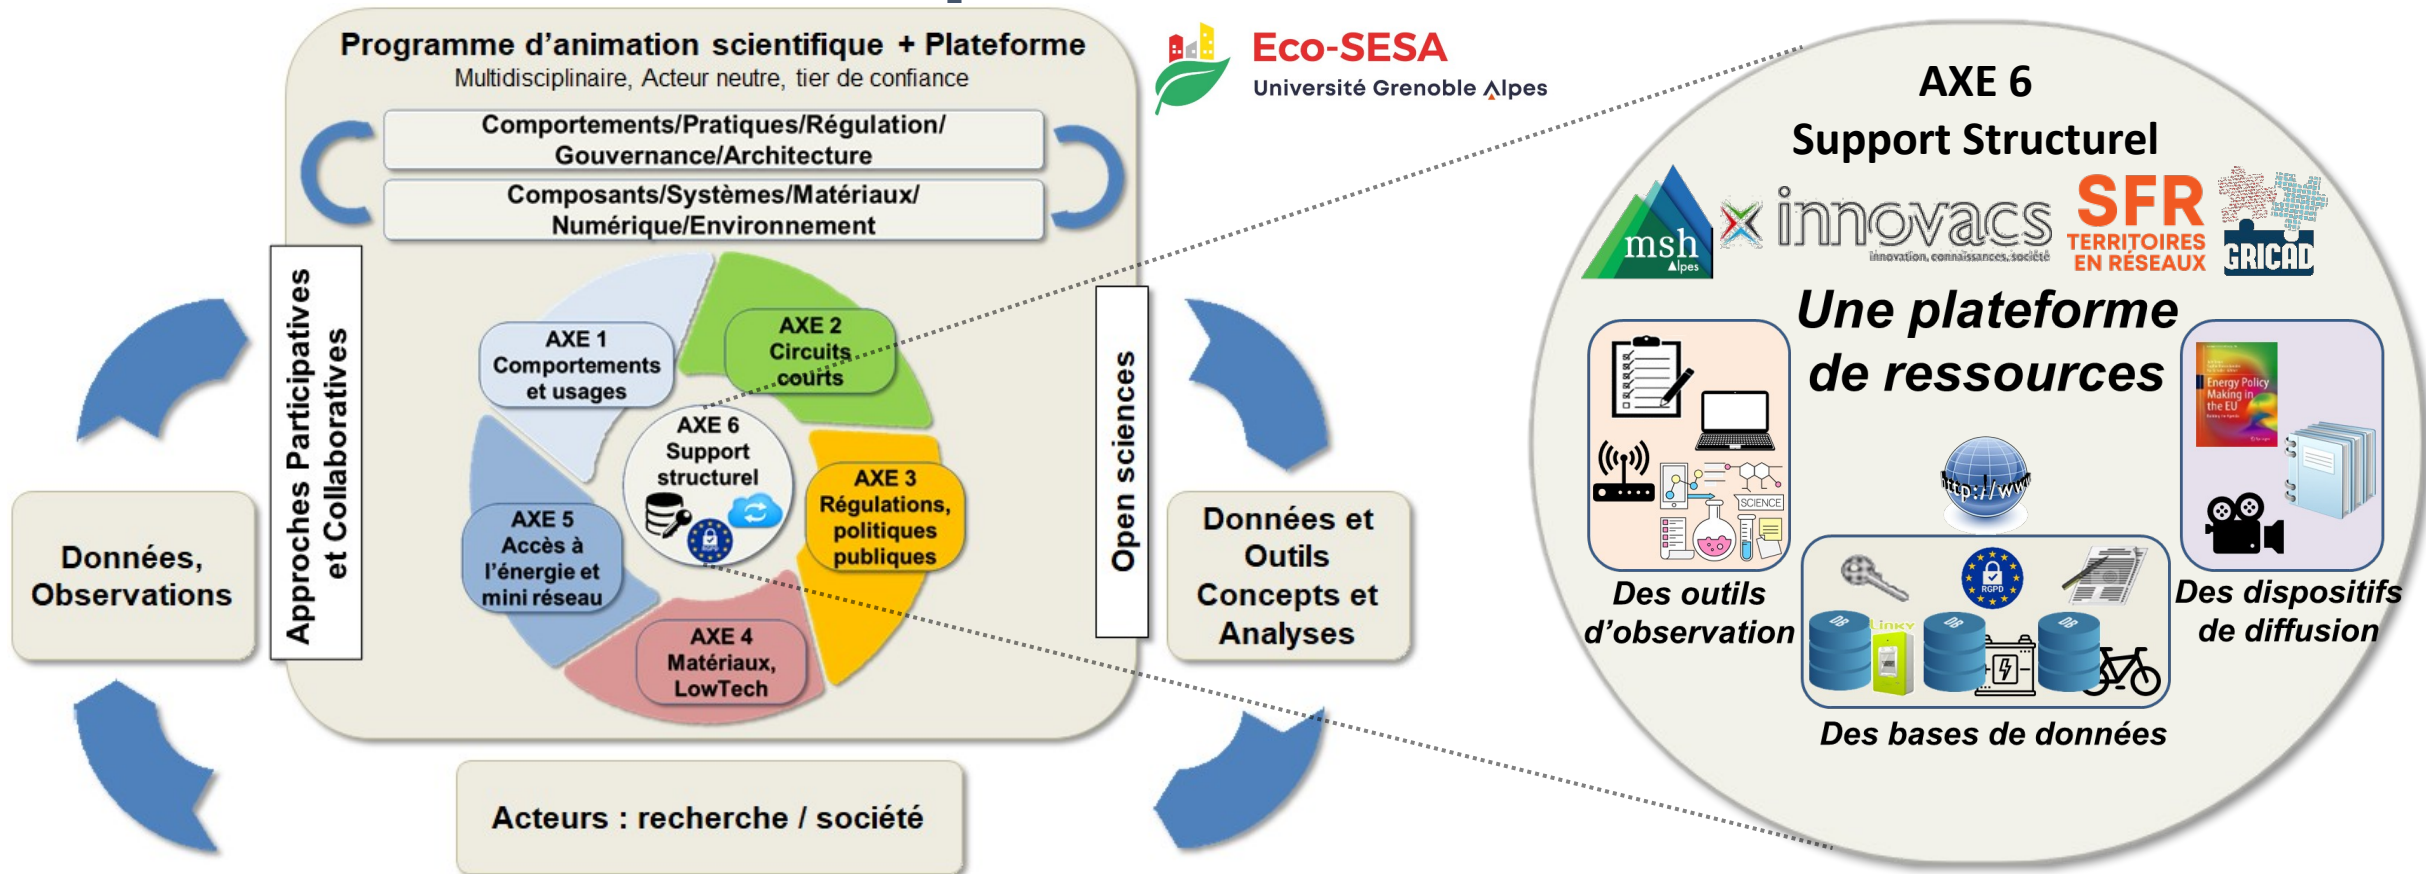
Programme d'animation scientifique + Plateforme
Multidisciplinaire, Acteur neutre, tier de confiance

Comportements/Pratiques/Régulation/ Gouvernance/Architecture

Composants/Systèmes/Matériaux/ Numérique/Environnement

Approches Participatives et Collaboratives

AXE 1 Comportements et usages

AXE 2 Circuits courts

AXE 6 Support structurel

AXE 3 Régulations, politiques publiques

AXE 5 Accès à l'énergie et mini réseau

AXE 4 Matériaux, LowTech

Open sciences

Données, Observations

Données et Outils Concepts et Analyses

Acteurs : recherche / société

Eco-SESA
Université Grenoble Alpes

AXE 6
Support Structurel

msh Alpes
innovacs
innovation, connaissances, société
SFR
TERRITOIRES EN RÉSEAUX
GRICAD

Une plateforme de ressources

SCIENCE
http://www
RGPD
Linky
DB
DB
DB
Energy Policy Making in the EU

Des outils d'observation

Des dispositifs de diffusion

Des bases de données